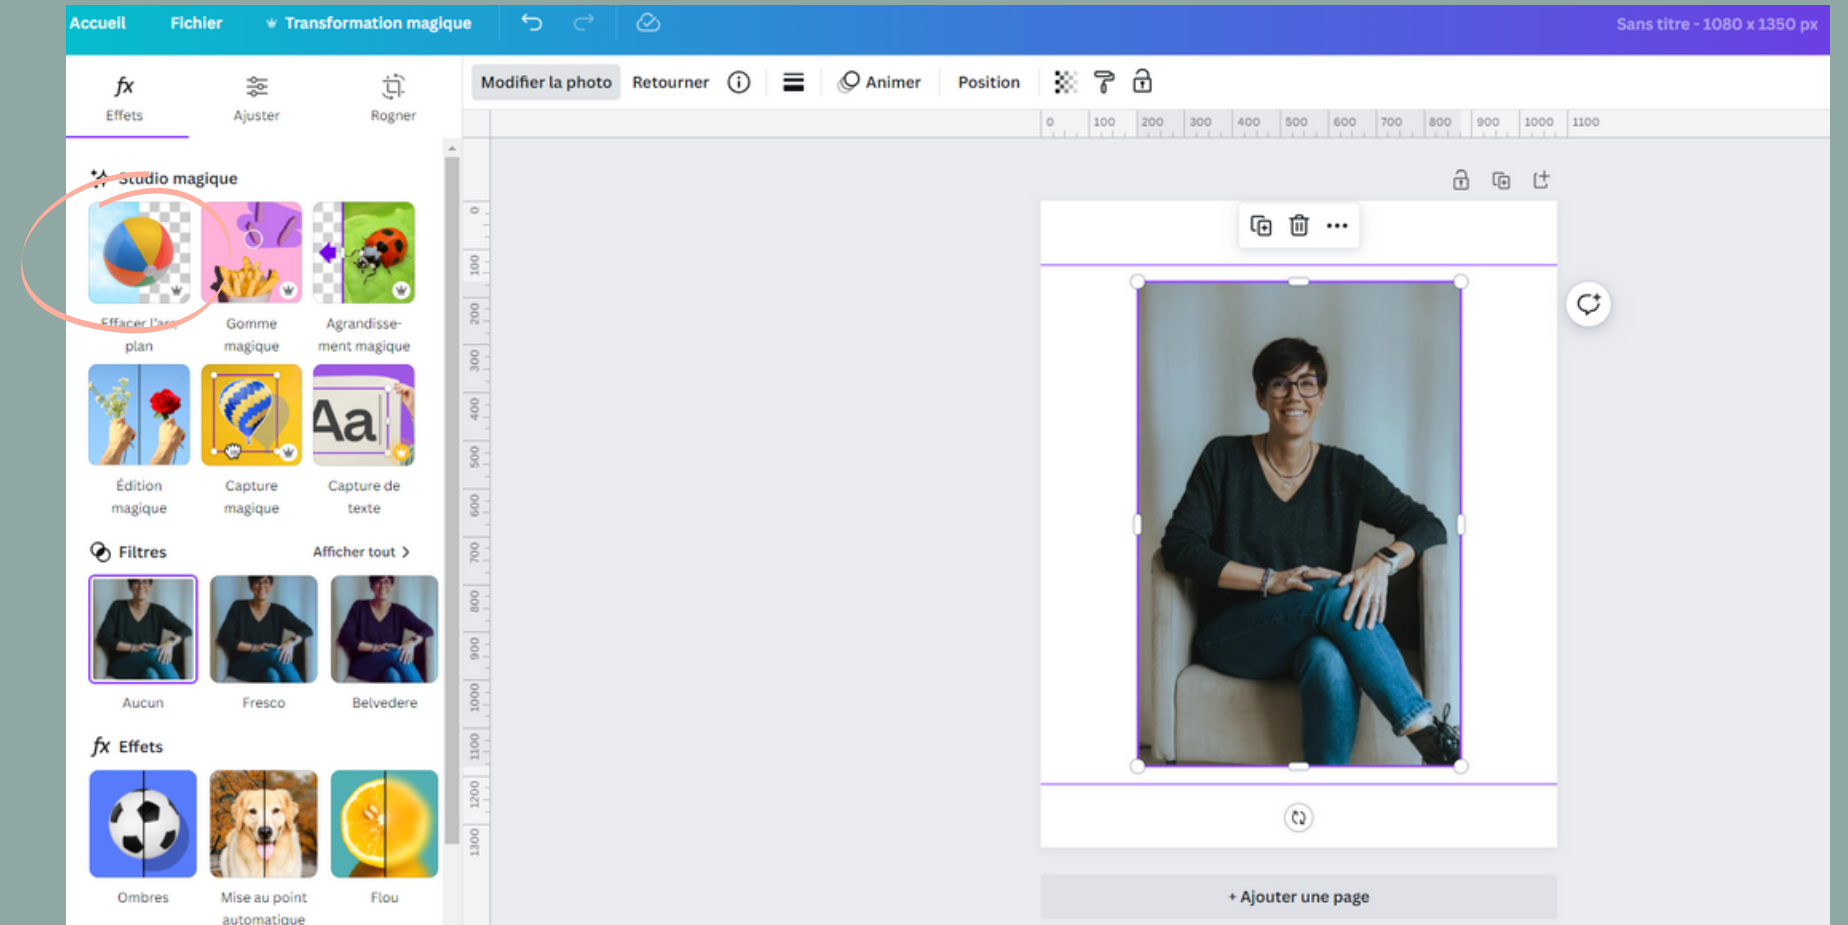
Accueil Fichier Transformation magique

Sans titre - 1080 x 1350 px

Effets Ajuster Rogner

Modifier la photo Retourner Animer Position

0 100 200 300 400 500 600 700 800 900 1000 1100

Studio magique

Effacer l'arr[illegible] plan

Gomme magique

Agrandissement magique

Édition magique

Capture magique

Capture de texte

Aa

Filtres

Afficher tout

Aucun

Fresco

Belvedere

Effets

Ombres

Mise au point automatique

Flou

0 100 200 300 400 500 600 700 800 900 1000 1100 1200 1300

+ Ajouter une page